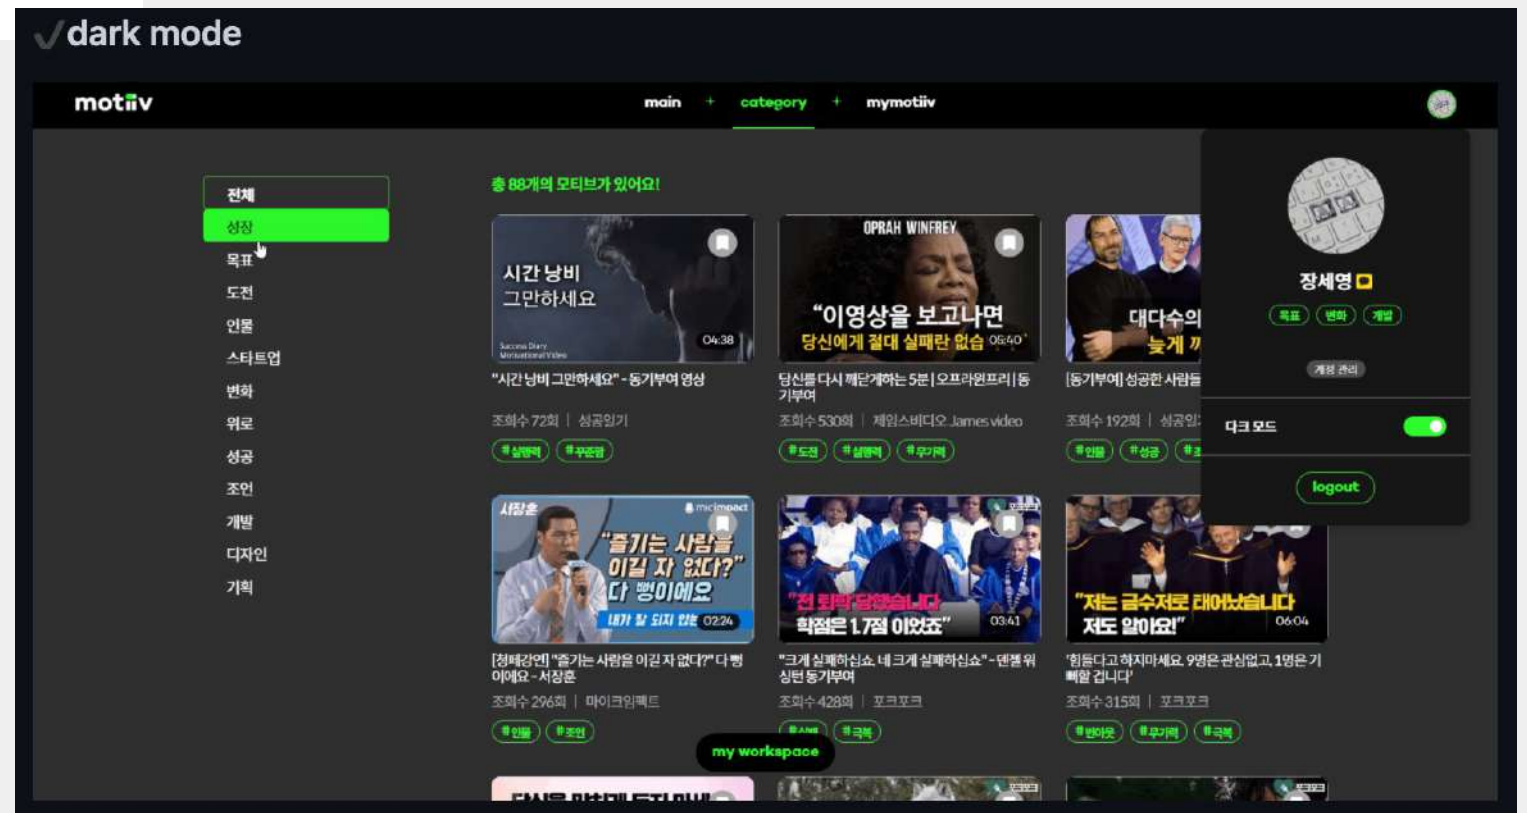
√dark mode

motiiv

main + category + mymotiiv

전체
성장
목표
도전
인물
스타트업
변화
위로
성공
조언
개발
디자인
기획

총 88개의 모티브가 있어요!

시간 낭비 그만하세요
Success Diary Motivational Video
04:38
"시간낭비 그만하세요" - 동기부여 영상
조회수 72회 | 성공일기
#실행력 #꾸준함

OPRAH WINFREY
"이영상을 보고나면 당신에게 절대 실패란 없습니다"
06:40
당신을 다시 깨닫게 하는 5분 | 오프라윈프리 | 동기부여
조회수 530회 | 제임스비디오 James video
#도전 #실행력 #무기력

대다수의 늦게 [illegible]
[동기부여] 성공한 사람들 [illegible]
조회수 192회 | 성공인 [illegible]
#인물 #성공 #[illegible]

서장훈
micimpact
"즐기는 사람을 이길 자 없다?" 다 뻥이에요
내가 잘 되지 않는 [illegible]
02:24
[청춘강연] "즐기는 사람을 이길 자 없다?" 다 뻥이에요 - 서장훈
조회수 296회 | 마이크임팩트
#인물 #조언

"전 퇴학 당했습니다 학점은 1.7점 이었죠"
03:41
"크게 실패하십쇼 네 크게 실패하십쇼" - 덴젤 워싱턴 동기부여
조회수 428회 | 포크포크
#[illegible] #극복

"저는 금수저로 태어났습니다 저도 알아요!"
06:04
'힘들다고 하지마세요 9명은 관심없고, 1명은 기뻐할 겁니다'
조회수 315회 | 포크포크
#번아웃 #무기력 #극복

my workspace

장세영
목표 변화 개발
계정 관리
다크 모드
logout